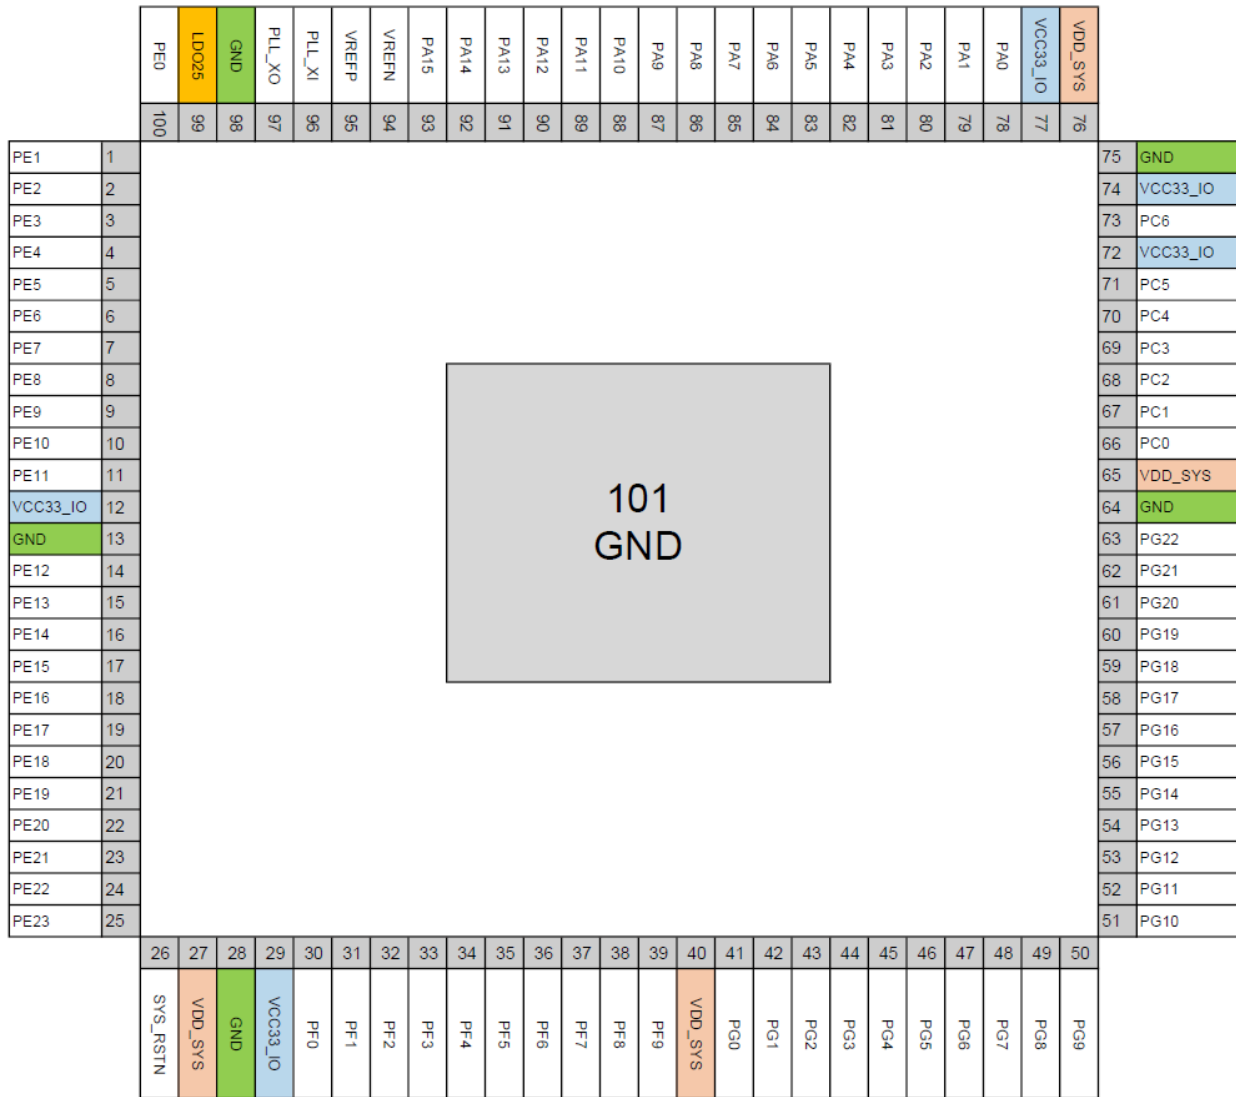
| PE0 | LDO25 | GND | PLL_XO | PLL_XI | VREFP | VREFN | PA15 | PA14 | PA13 | PA12 | PA11 | PA10 | PA9 | PA8 | PA7 | PA6 | PA5 | PA4 | PA3 | PA2 | PA1 | PA0 | VCC33_IO | VDD_SYS |
|---|---|---|---|---|---|---|---|---|---|---|---|---|---|---|---|---|---|---|---|---|---|---|---|---|
| 100 | 99 | 98 | 97 | 96 | 95 | 94 | 93 | 92 | 91 | 90 | 89 | 88 | 87 | 86 | 85 | 84 | 83 | 82 | 81 | 80 | 79 | 78 | 77 | 76 |

| Pin name | Pin |
|---|---|
| PE1 | 1 |
| PE2 | 2 |
| PE3 | 3 |
| PE4 | 4 |
| PE5 | 5 |
| PE6 | 6 |
| PE7 | 7 |
| PE8 | 8 |
| PE9 | 9 |
| PE10 | 10 |
| PE11 | 11 |
| VCC33_IO | 12 |
| GND | 13 |
| PE12 | 14 |
| PE13 | 15 |
| PE14 | 16 |
| PE15 | 17 |
| PE16 | 18 |
| PE17 | 19 |
| PE18 | 20 |
| PE19 | 21 |
| PE20 | 22 |
| PE21 | 23 |
| PE22 | 24 |
| PE23 | 25 |

101
GND

| Pin | Pin name |
|---|---|
| 75 | GND |
| 74 | VCC33_IO |
| 73 | PC6 |
| 72 | VCC33_IO |
| 71 | PC5 |
| 70 | PC4 |
| 69 | PC3 |
| 68 | PC2 |
| 67 | PC1 |
| 66 | PC0 |
| 65 | VDD_SYS |
| 64 | GND |
| 63 | PG22 |
| 62 | PG21 |
| 61 | PG20 |
| 60 | PG19 |
| 59 | PG18 |
| 58 | PG17 |
| 57 | PG16 |
| 56 | PG15 |
| 55 | PG14 |
| 54 | PG13 |
| 53 | PG12 |
| 52 | PG11 |
| 51 | PG10 |

| 26 | 27 | 28 | 29 | 30 | 31 | 32 | 33 | 34 | 35 | 36 | 37 | 38 | 39 | 40 | 41 | 42 | 43 | 44 | 45 | 46 | 47 | 48 | 49 | 50 |
|---|---|---|---|---|---|---|---|---|---|---|---|---|---|---|---|---|---|---|---|---|---|---|---|---|
| SYS_RSTN | VDD_SYS | GND | VCC33_IO | PF0 | PF1 | PF2 | PF3 | PF4 | PF5 | PF6 | PF7 | PF8 | PF9 | VDD_SYS | PG0 | PG1 | PG2 | PG3 | PG4 | PG5 | PG6 | PG7 | PG8 | PG9 |